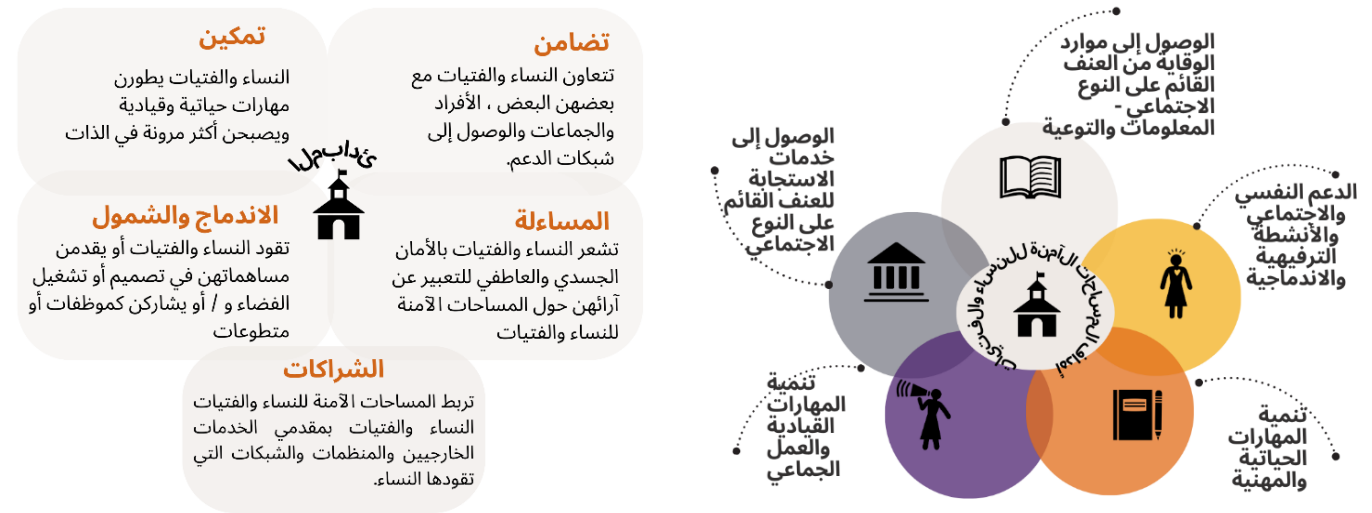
تمكين
النساء والفتيات يطورن مهارات حياتية وقيادية ويصبحن أكثر مرونة في الذات

تضامن
تتعاون النساء والفتيات مع بعضهن البعض ، الأفراد والجماعات والوصول إلى شبكات الدعم.

مبادئ

الاندماج والشمول
تقود النساء والفتيات أو يقدمن مساهماتهن في تصميم أو تشغيل الفضاء و / أو يشاركن كموظفات أو متطوعات

المساءلة
تشعر النساء والفتيات بالأمان الجسدي والعاطفي للتعبير عن آرائهن حول المساحات الآمنة للنساء والفتيات

الشراكات
تربط المساحات الآمنة للنساء والفتيات النساء والفتيات بمقدمي الخدمات الخارجيين والمنظمات والشبكات التي تقودها النساء.

الوصول إلى موارد الوقاية من العنف القائم على النوع الاجتماعي - المعلومات والتوعية

الوصول إلى خدمات الاستجابة للعنف القائم على النوع الاجتماعي

الدعم النفسي والاجتماعي والأنشطة الترفيهية والاندماجية

المساحات الآمنة للنساء والفتيات

تنمية المهارات القيادية والعمل الجماعي

تنمية المهارات الحياتية والمهنية